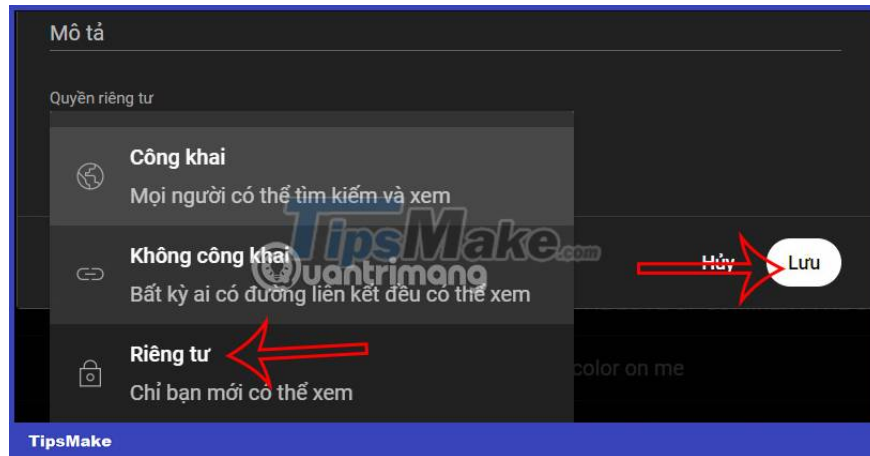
Mô tả

Quyền riêng tư

Công khai
Mọi người có thể tìm kiếm và xem

Không công khai
Bất kỳ ai có đường liên kết đều có thể xem

Riêng tư
Chỉ bạn mới có thể xem

TipsMake.com
Quantrimang

Hủy
Lưu

color on me

TipsMake